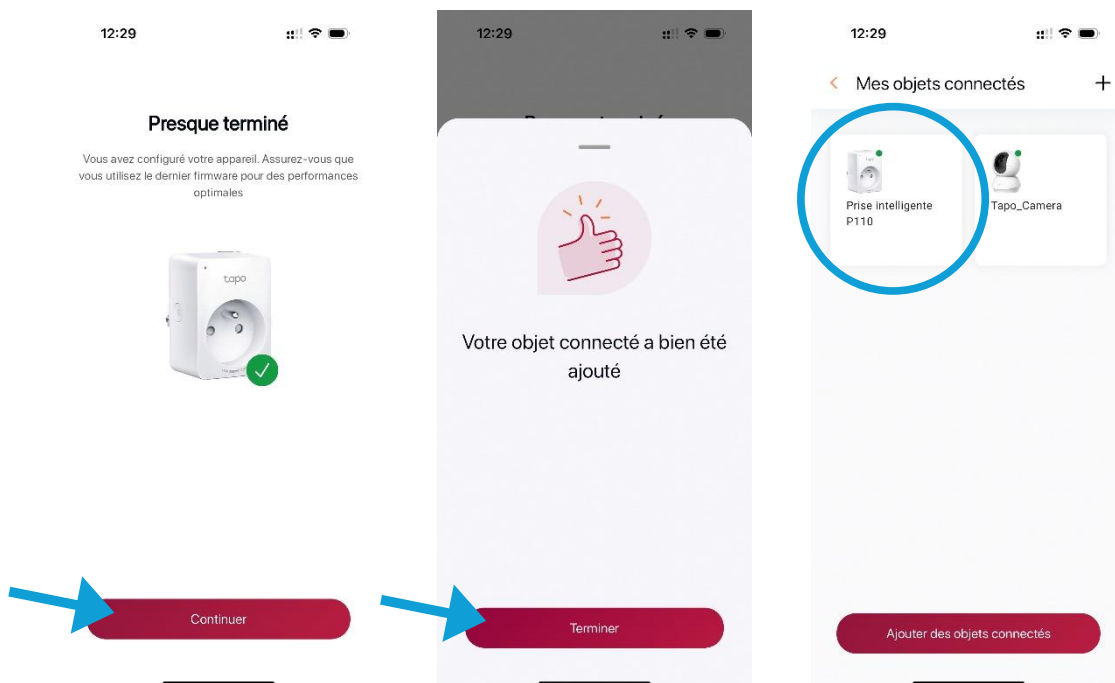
12:29

Presque terminé

Vous avez configuré votre appareil. Assurez-vous que vous utilisez le dernier firmware pour des performances optimales

tapo

Continuer

12:29

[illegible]

Votre objet connecté a bien été ajouté

Terminer

12:29

Mes objets connectés

+

Prise intelligente P110

Tapo_Camera

Ajouter des objets connectés